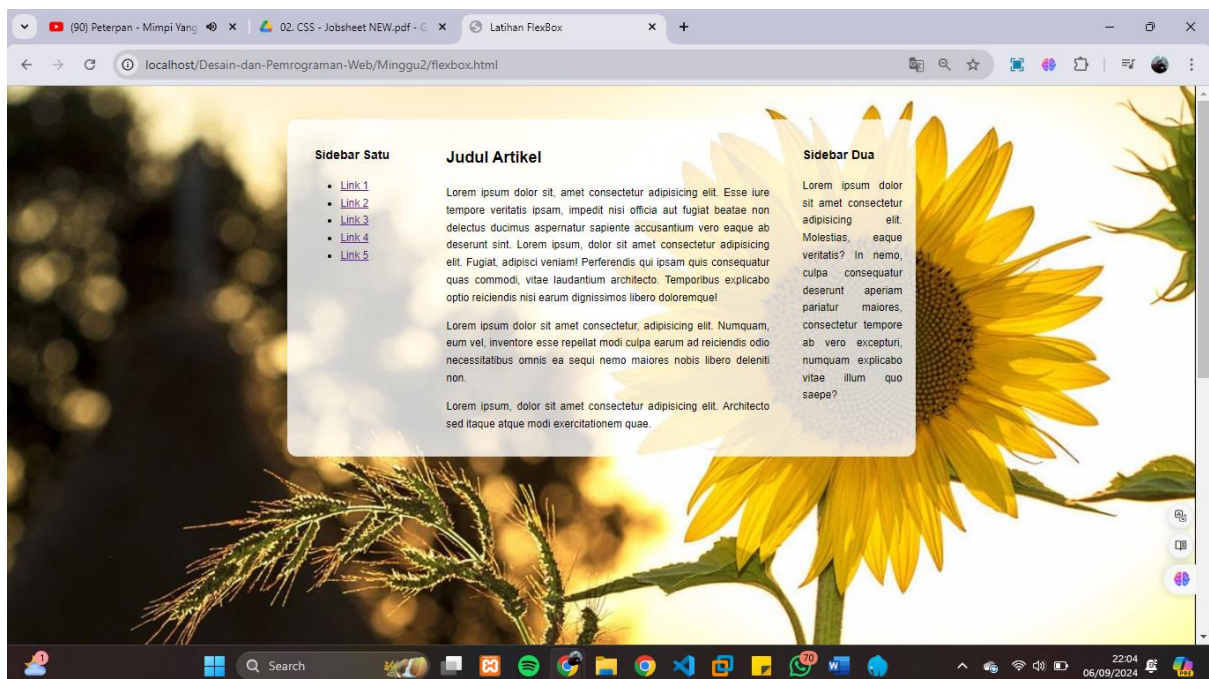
(90) Peterpan - Mimpi Yang
02. CSS - Jobsheet NEW.pdf - G
Latihan FlexBox
localhost/Desain-dan-Pemrograman-Web/Minggu2/flexbox.html

Sidebar Satu

- Link 1
- Link 2
- Link 3
- Link 4
- Link 5

Judul Artikel

Lorem ipsum dolor sit, amet consectetur adipisicing elit. Esse iure tempore veritatis ipsam, impedit nisi officia aut fugiat beatae non delectus ducimus aspernatur sapiente accusantium vero eaque ab deserunt sint. Lorem ipsum, dolor sit amet consectetur adipisicing elit. Fugiat, adipisci veniam! Perferendis qui ipsam quis consequatur quas commodi, vitae laudantium architecto. Temporibus explicabo optio reiciendis nisi earum dignissimos libero doloremque!

Lorem ipsum dolor sit amet consectetur, adipisicing elit. Numquam, eum vel, inventore esse repellat modi culpa earum ad reiciendis odio necessitatibus omnis ea sequi nemo maiores nobis libero deleniti non.

Lorem ipsum, dolor sit amet consectetur adipisicing elit. Architecto sed itaque atque modi exercitationem quae.

Sidebar Dua

Lorem ipsum dolor sit amet consectetur adipisicing elit. Molestias, eaque veritatis? In nemo, culpa consequatur deserunt aperiam pariatur maiores, consectetur tempore ab vero excepturi, numquam explicabo vitae illum quo saepe?

Search
22:04
06/09/2024